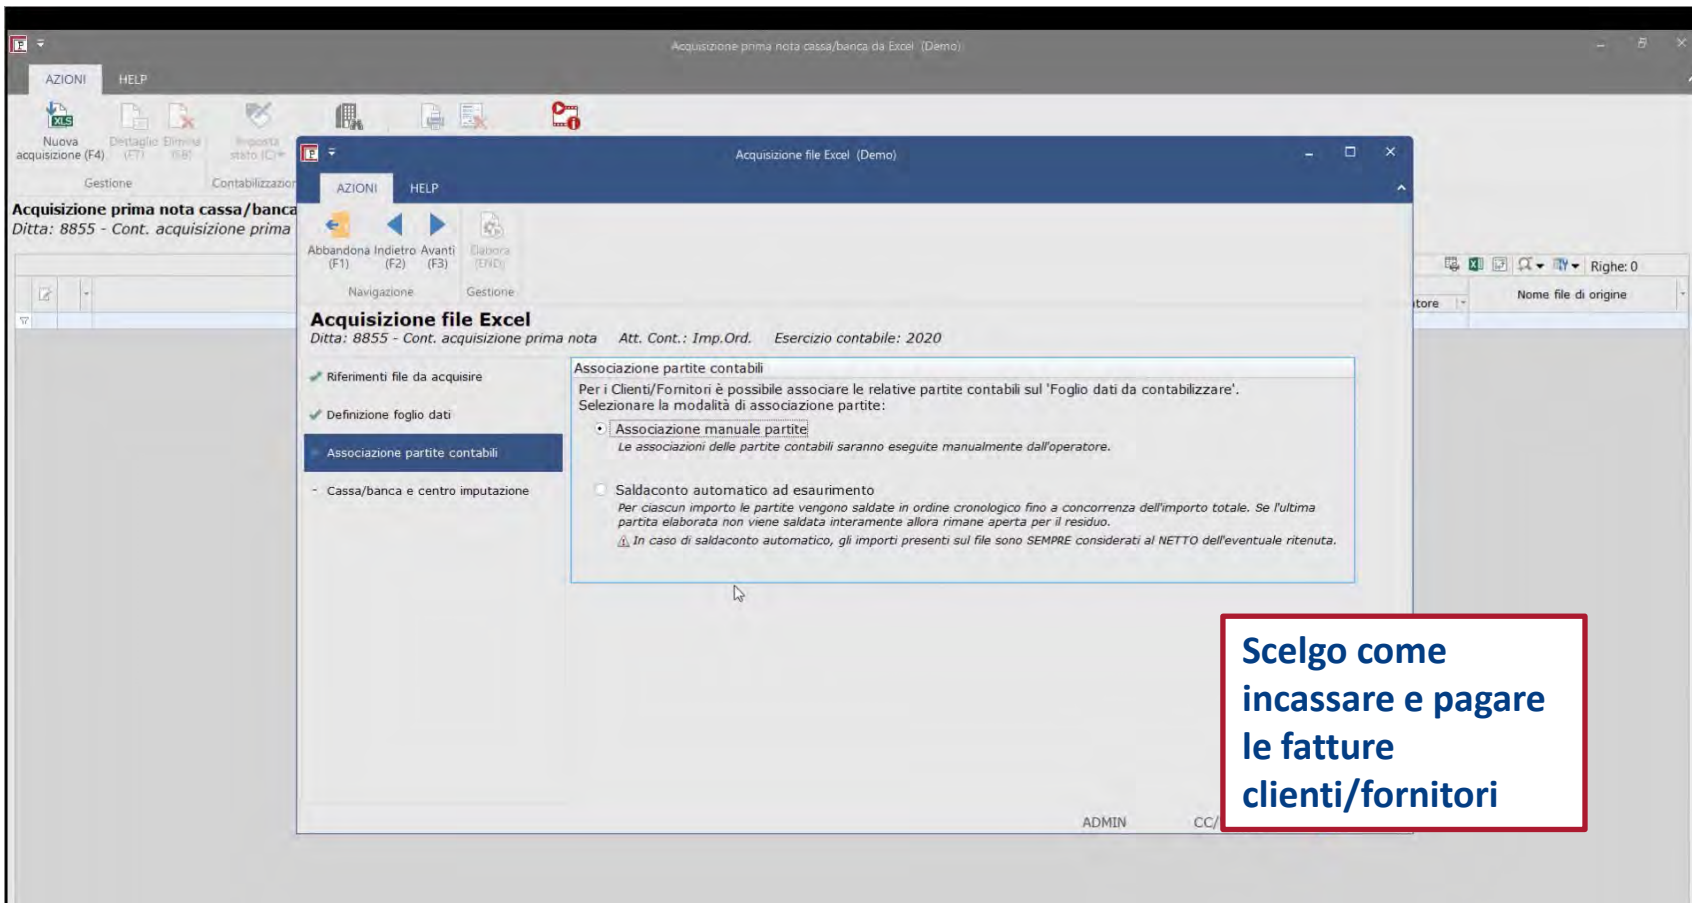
Acquisizione prima nota cassa/banca da Excel (Demo)

AZIONI HELP

Nuova acquisizione (F4) Dettaglio (F7) Elimina (F8) Imposta stato (C)

Gestione Contabilizzazio

Acquisizione prima nota cassa/banca
Ditta: 8855 - Cont. acquisizione prima

Righe: 0

tore Nome file di origine

Acquisizione file Excel (Demo)

AZIONI HELP

Abbandona (F1) Indietro (F2) Avanti (F3) Elabora (END)

Navigazione Gestione

Acquisizione file Excel
Ditta: 8855 - Cont. acquisizione prima nota Att. Cont.: Imp.Ord. Esercizio contabile: 2020

Riferimenti file da acquisire
Definizione foglio dati
Associazione partite contabili
Cassa/banca e centro imputazione

Associazione partite contabili
Per i Clienti/Fornitori è possibile associare le relative partite contabili sul 'Foglio dati da contabilizzare'.
Selezionare la modalità di associazione partite:

Associazione manuale partite
Le associazioni delle partite contabili saranno eseguite manualmente dall'operatore.

Saldaconto automatico ad esaurimento
Per ciascun importo le partite vengono saldate in ordine cronologico fino a concorrenza dell'importo totale. Se l'ultima partita elaborata non viene saldata interamente allora rimane aperta per il residuo.
In caso di saldaconto automatico, gli importi presenti sul file sono SEMPRE considerati al NETTO dell'eventuale ritenuta.

ADMIN CC/

Scelgo come incassare e pagare le fatture clienti/fornitori